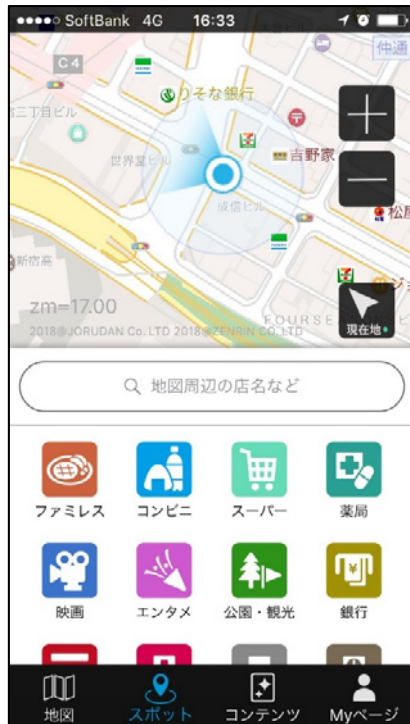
SoftBank 4G 16:33

仲通
C4
りそな銀行
三丁目ビル
世界堂ビル
吉野家
成信ビル
松屋
新宿高
ジョ
zm=17.00
2018@JORUDAN Co.,LTD 2018@ZENRIN CO.,LTD
FOURSE
現在地

地図周辺の店名など

ファミレス
コンビニ
スーパー
薬局
映画
エンタメ
公園・観光
銀行

地図
スポット
コンテンツ
Myページ